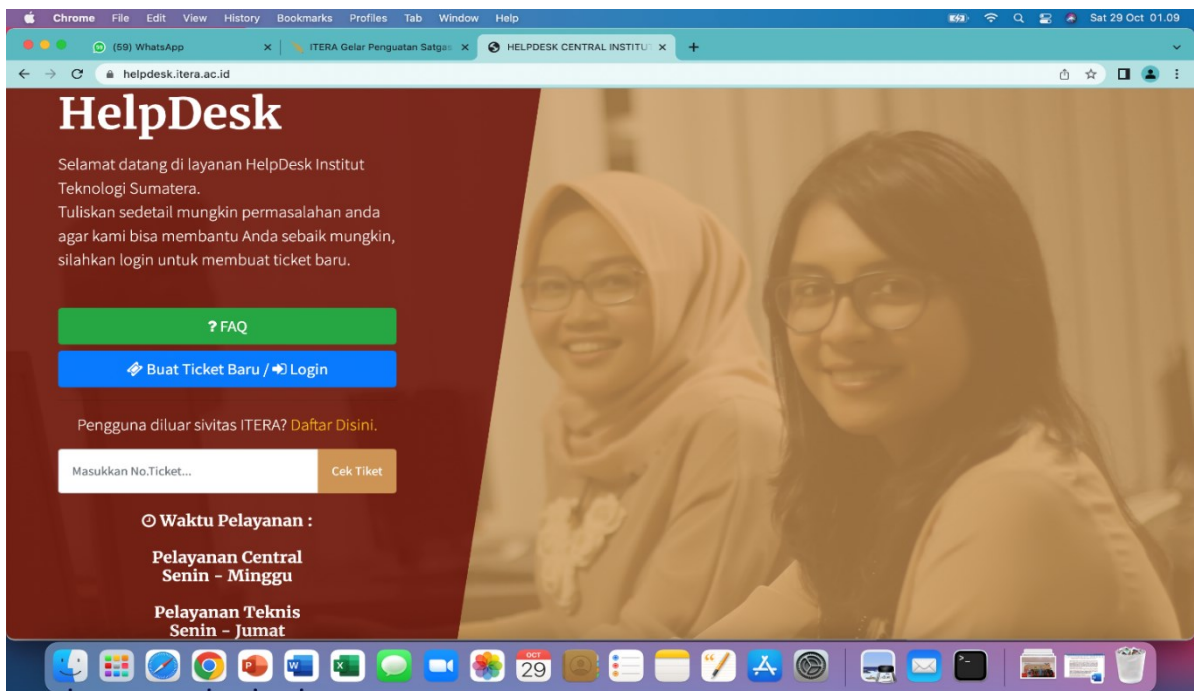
Chrome File Edit View History Bookmarks Profiles Tab Window Help

Sat 29 Oct 01.09

(59) WhatsApp

ITERA Gelar Penguatan Satgas

HELPDESK CENTRAL INSTITUT

helpdesk.itera.ac.id

HelpDesk

Selamat datang di layanan HelpDesk Institut Teknologi Sumatera.
Tuliskan sedetail mungkin permasalahan anda agar kami bisa membantu Anda sebaik mungkin, silahkan login untuk membuat ticket baru.

? FAQ

Buat Ticket Baru / Login

Pengguna diluar sivitas ITERA? Daftar Disini.

Masukkan No.Ticket...

Cek Tiket

Waktu Pelayanan :

Pelayanan Central
Senin - Minggu

Pelayanan Teknis
Senin - Jumat

OCT
29